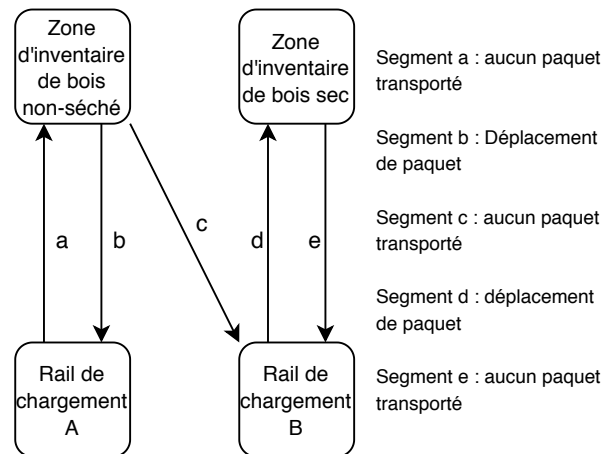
Zone d'inventaire de bois non-séché

Zone d'inventaire de bois sec

a

b

c

d

e

Rail de chargement A

Rail de chargement B

Segment a : aucun paquet transporté

Segment b : Déplacement de paquet

Segment c : aucun paquet transporté

Segment d : déplacement de paquet

Segment e : aucun paquet transporté